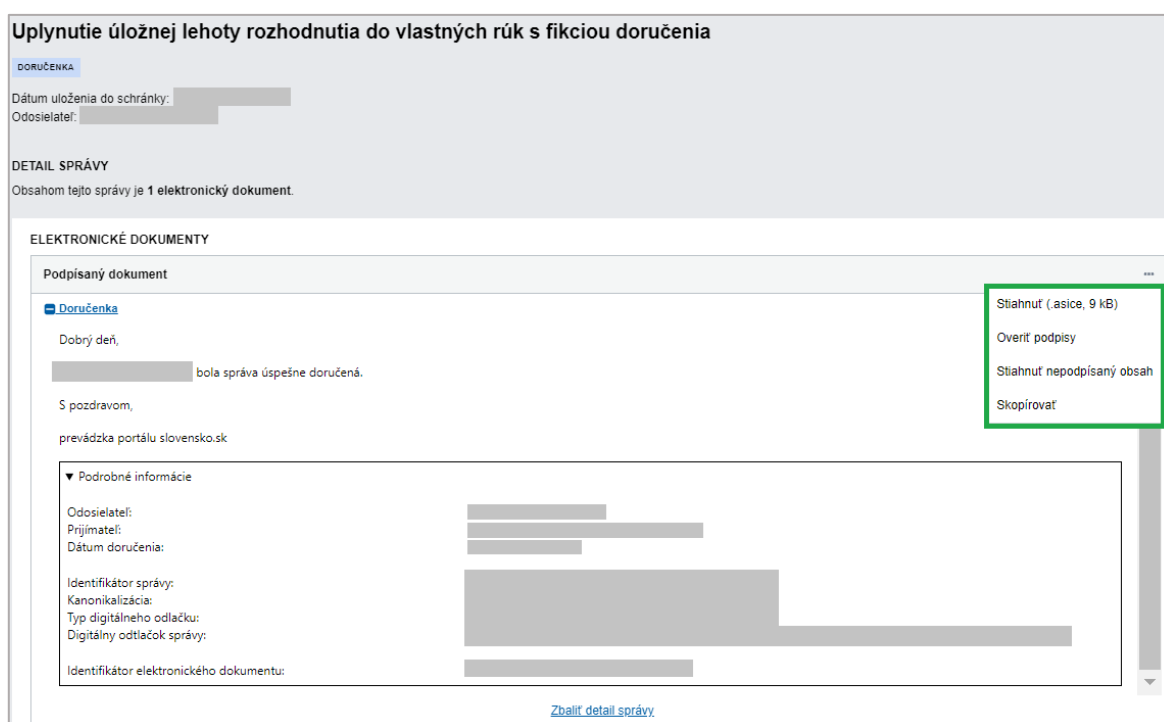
Uplynutie úložnej lehoty rozhodnutia do vlastných rúk s fikciou doručenia

DORUČENKA

Dátum uloženia do schránky: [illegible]
Odosielateľ: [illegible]

DETAIL SPRÁVY
Obsahom tejto správy je **1 elektronický dokument**.

ELEKTRONICKÉ DOKUMENTY

Podpísaný dokument

Stiahnuť (.asice, 9 kB)
Overiť podpisy
Stiahnuť nepodpísaný obsah
Skopírovať

Doručenka

Dobrý deň,

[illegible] bola správa úspešne doručená.

S pozdravom,

prevádzka portálu slovensko.sk

▼ Podrobné informácie

Odosielateľ: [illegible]
Prijímateľ: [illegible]
Dátum doručenia: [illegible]

Identifikátor správy: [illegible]
Kanonikalizácia: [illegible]
Typ digitálneho odlačku: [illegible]
Digitálny odtlačok správy: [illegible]

Identifikátor elektronického dokumentu: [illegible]

Zbaliť detail správy